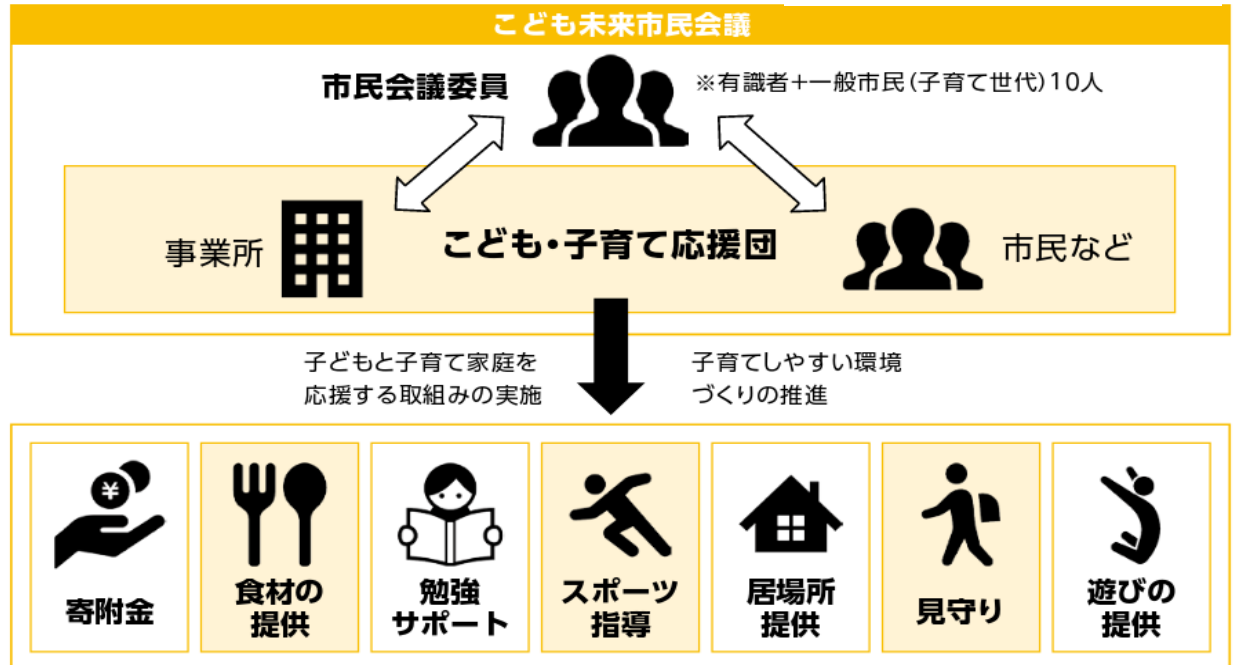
こども未来市民会議

市民会議委員

※有識者+一般市民(子育て世代)10人

事業所

こども・子育て応援団

市民など

子どもと子育て家庭を応援する取組みの実施

子育てしやすい環境づくりの推進

寄附金

食材の提供

勉強サポート

スポーツ指導

居場所提供

見守り

遊びの提供